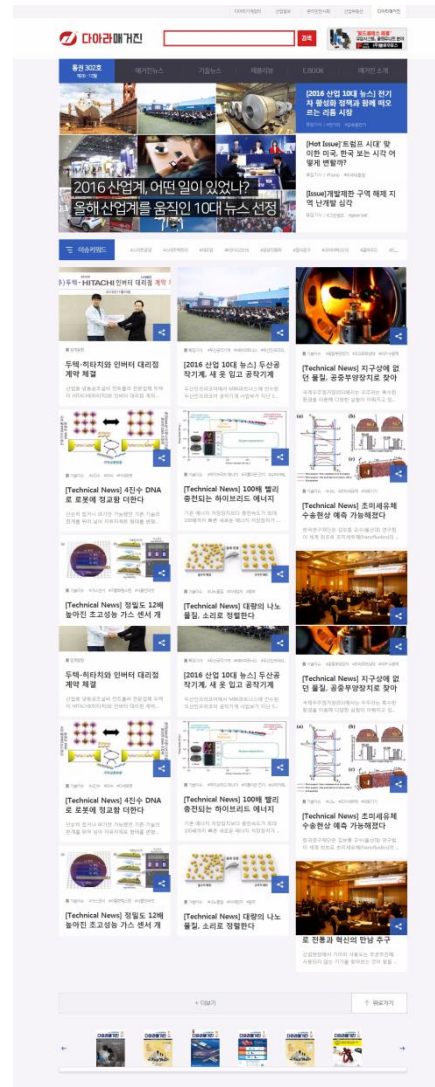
다아라매거진

검색

통권 302호

매거진뉴스 기업뉴스 제품뉴스 E-BOOK 매거진 소개

[2016 산업 10대 뉴스] 전기차 활성화 정책과 함께 떠오르는 리튬 시장

[Hot Issue]트럼프 시대 맞이한 미국, 한국 보는 시각 어떻게 변할까?

[Issue]개발제한 구역 해제 지역 난개발 심각

2016 산업계, 어떤 일이 있었나?
올해 산업계를 움직인 10대 뉴스 선정

이슈키워드

두산-HITACHI 인버터 대리점 계약

두팍-히타치와 인버터 대리점 계약 체결

[2016 산업 10대 뉴스] 두산공작기계, 새 옷 입고 공작기계

[Technical News] 지구상에 없던 물질, 공중부양장치로 찾아

[Technical News] 4진수 DNA로 로봇에 정교함 더한다

[Technical News] 100배 빨리 충전되는 하이브리드 에너지

[Technical News] 초미세유체 수송현상 예측 가능해진다

[Technical News] 정밀도 12배 높아진 초고성능 가스 센서 개

[Technical News] 대량의 나노물질, 소리로 정렬한다

두팍-히타치와 인버터 대리점 계약 체결

[2016 산업 10대 뉴스] 두산공작기계, 새 옷 입고 공작기계

[Technical News] 지구상에 없던 물질, 공중부양장치로 찾아

[Technical News] 4진수 DNA로 로봇에 정교함 더한다

[Technical News] 100배 빨리 충전되는 하이브리드 에너지

[Technical News] 초미세유체 수송현상 예측 가능해진다

[Technical News] 정밀도 12배 높아진 초고성능 가스 센서 개

[Technical News] 대량의 나노물질, 소리로 정렬한다

로 전통과 혁신의 만남 추구

+ 더보기

위로가기